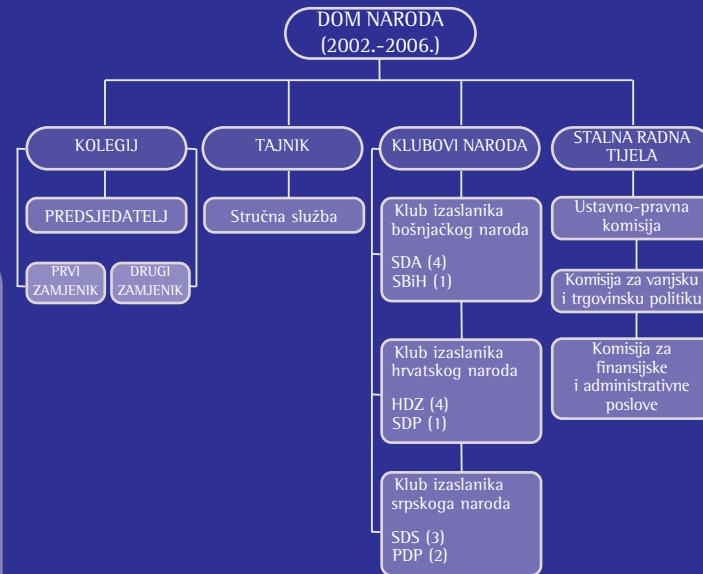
DOM NARODA
(2002.-2006.)

KOLEGIJ

PREDSJEDATELJ

PRVI ZAMJENIK

DRUGI ZAMJENIK

TAJNIK

Stručna služba

KLUBOVI NARODA

Klub izaslanika bošnjačkog naroda

SDA (4)
SBiH (1)

Klub izaslanika hrvatskog naroda

HDZ (4)
SDP (1)

Klub izaslanika srpskoga naroda

SDS (3)
PDP (2)

STALNA RADNA TIJELA

Ustavno-pravna komisija

Komisija za vanjsku i trgovinsku politiku

Komisija za finansijske i administrativne poslove